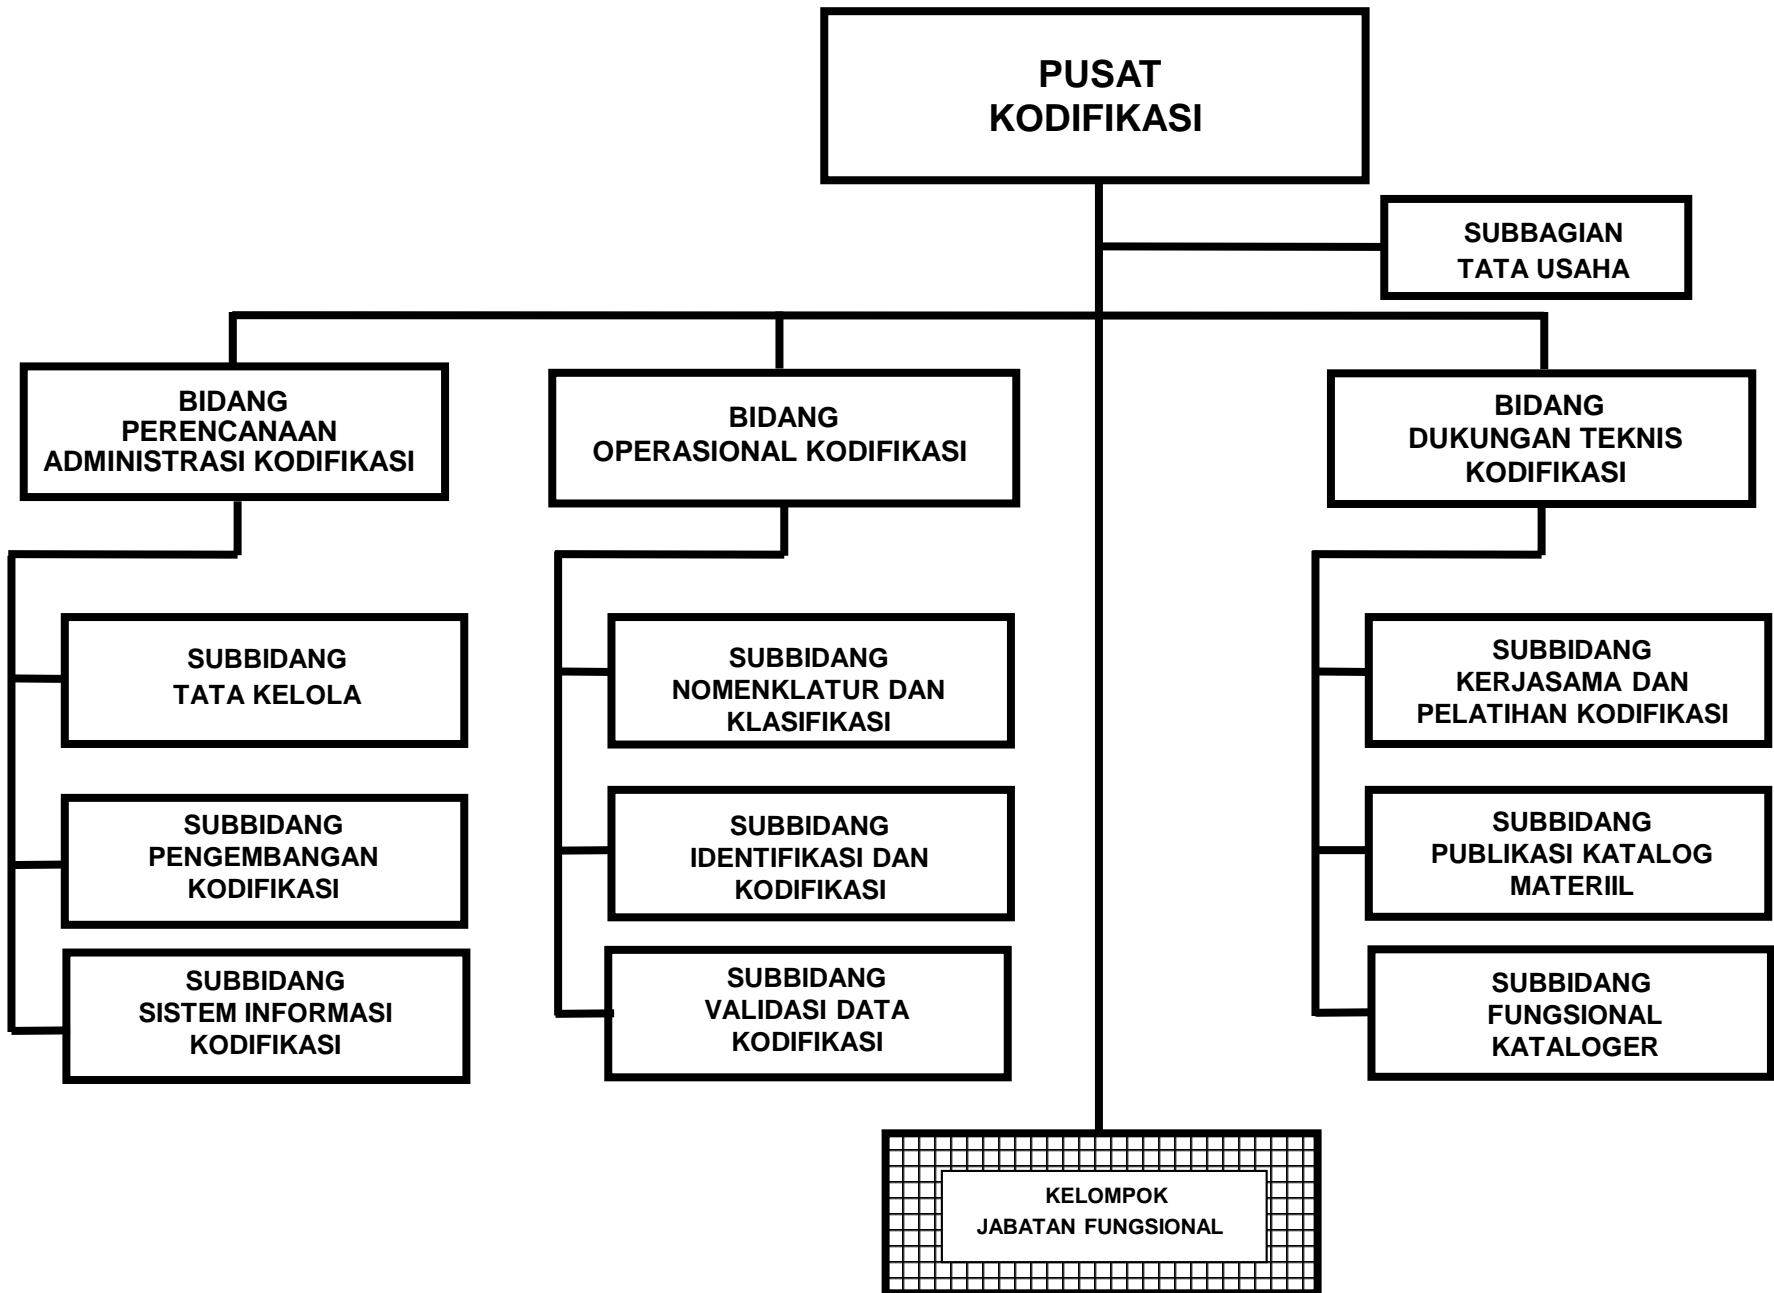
PUSAT KODIFIKASI

SUBBAGIAN TATA USAHA

BIDANG PERENCANAAN ADMINISTRASI KODIFIKASI

BIDANG OPERASIONAL KODIFIKASI

BIDANG DUKUNGAN TEKNIS KODIFIKASI

SUBBIDANG TATA KELOLA

SUBBIDANG PENGEMBANGAN KODIFIKASI

SUBBIDANG SISTEM INFORMASI KODIFIKASI

SUBBIDANG NOMENKLATUR DAN KLASIFIKASI

SUBBIDANG IDENTIFIKASI DAN KODIFIKASI

SUBBIDANG VALIDASI DATA KODIFIKASI

SUBBIDANG KERJASAMA DAN PELATIHAN KODIFIKASI

SUBBIDANG PUBLIKASI KATALOG MATERIIL

SUBBIDANG FUNGSIONAL KATALOGER

KELOMPOK JABATAN FUNGSIONAL